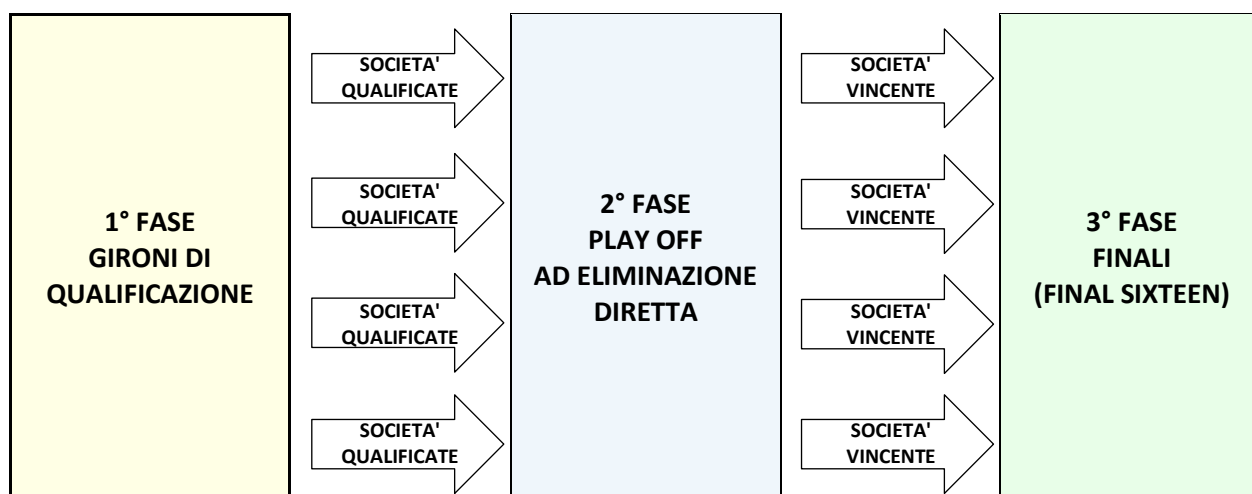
1° FASE
GIRONI DI
QUALIFICAZIONE

SOCIETA'
QUALIFICATE

SOCIETA'
QUALIFICATE

SOCIETA'
QUALIFICATE

SOCIETA'
QUALIFICATE

2° FASE
PLAY OFF
AD ELIMINAZIONE
DIRETTA

SOCIETA'
VINCENTE

SOCIETA'
VINCENTE

SOCIETA'
VINCENTE

SOCIETA'
VINCENTE

3° FASE
FINALI
(FINAL SIXTEEN)